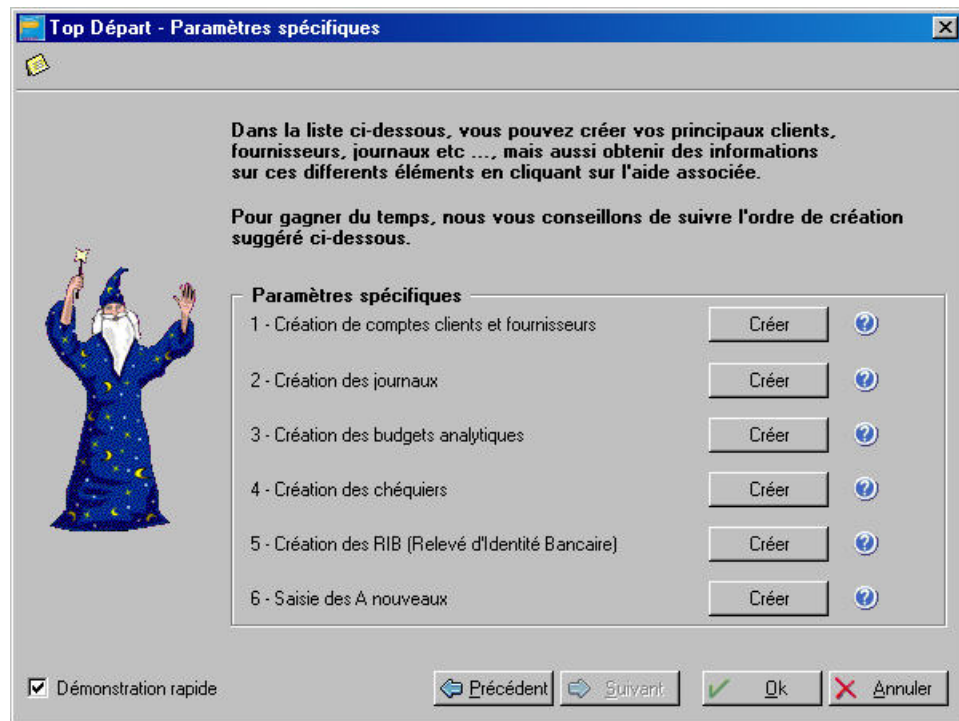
Top Départ - Paramètres spécifiques

Dans la liste ci-dessous, vous pouvez créer vos principaux clients, fournisseurs, journaux etc ..., mais aussi obtenir des informations sur ces differents éléments en cliquant sur l'aide associée.

Pour gagner du temps, nous vous conseillons de suivre l'ordre de création suggéré ci-dessous.

Paramètres spécifiques

1 - Création de comptes clients et fournisseurs
Créer

2 - Création des journaux
Créer

3 - Création des budgets analytiques
Créer

4 - Création des chéquiers
Créer

5 - Création des RIB (Relevé d'Identité Bancaire)
Créer

6 - Saisie des A nouveaux
Créer

Démonstration rapide

Précédent
Suivant
Ok
Annuler